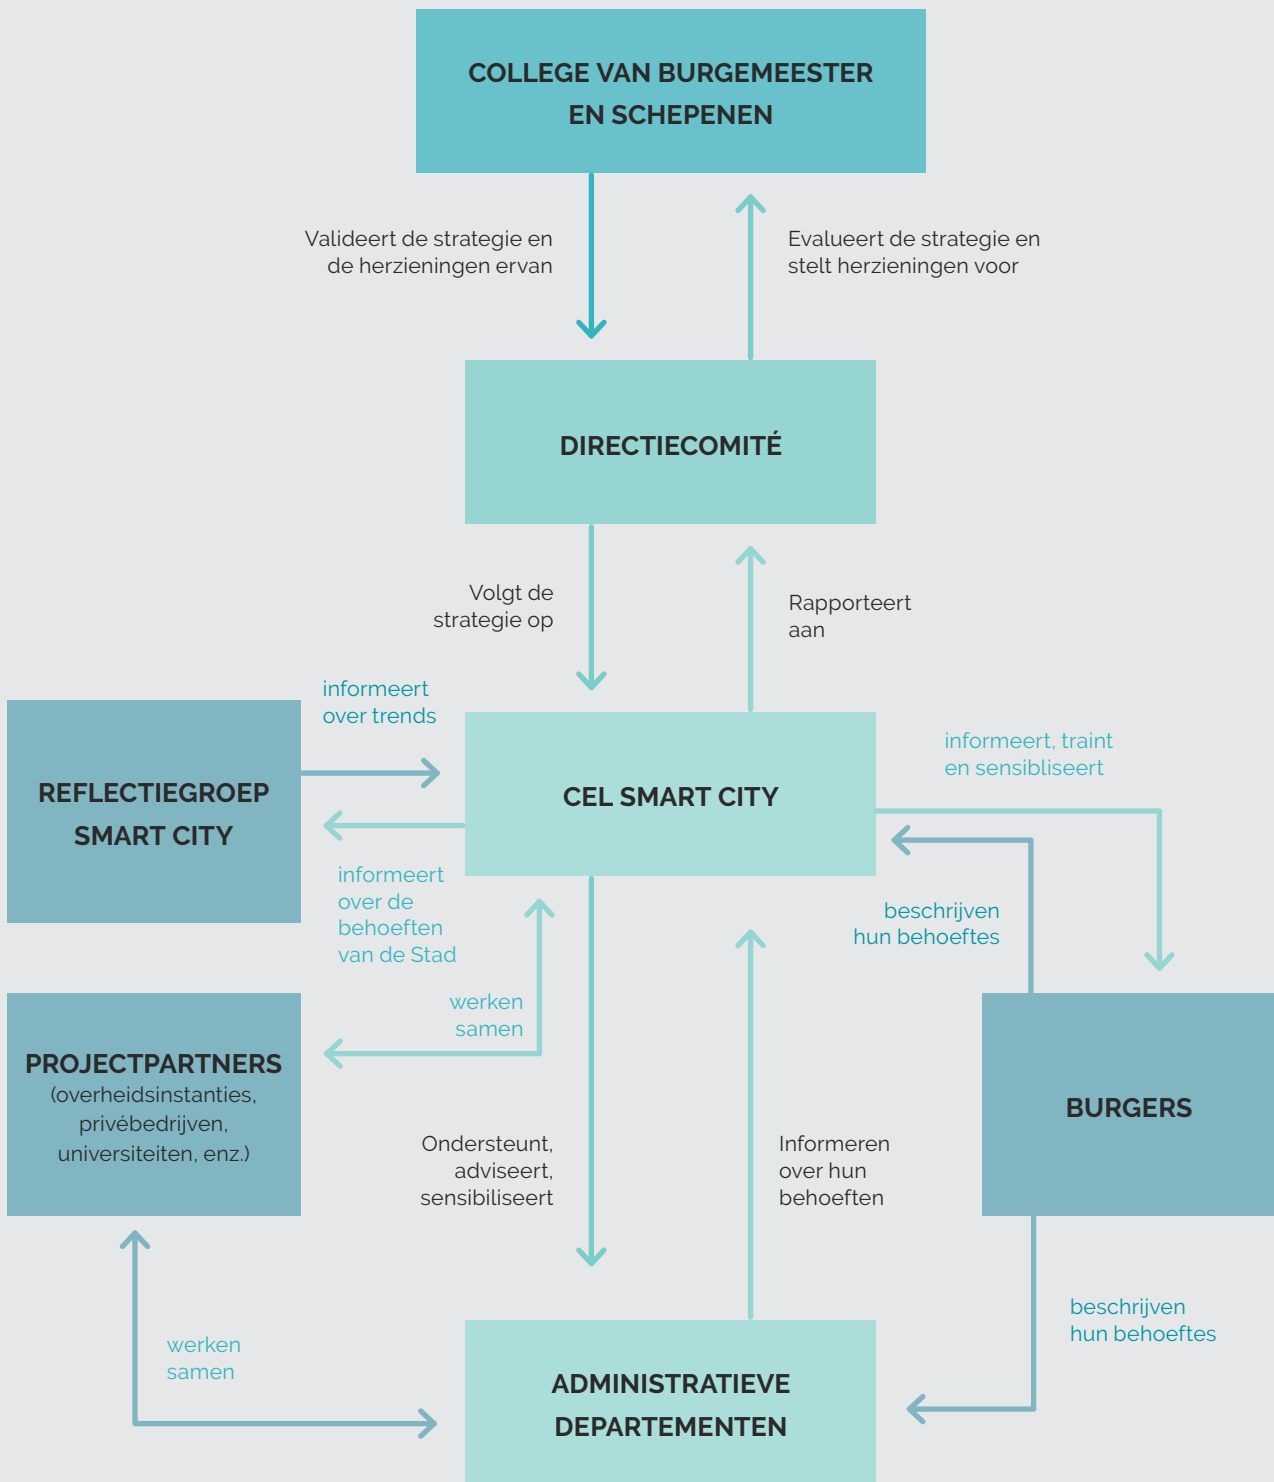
COLLEGE VAN BURGEMEESTER EN SCHEPENEN

Valideert de strategie en de herzieningen ervan

Evalueert de strategie en stelt herzieningen voor

DIRECTIECOMITÉ

Volgt de strategie op

Rapporteert aan

informeert over trends

REFLECTIEGROEP SMART CITY

CEL SMART CITY

informeert, traint en sensibiliseert

informeert over de behoeften van de Stad

beschrijven hun behoeftes

werken samen

PROJECTPARTNERS
(overheidsinstanties, privébedrijven, universiteiten, enz.)

BURGERS

Ondersteunt, adviseert, sensibiliseert

Informeren over hun behoeften

beschrijven hun behoeftes

werken samen

ADMINISTRATIEVE DEPARTEMENTEN